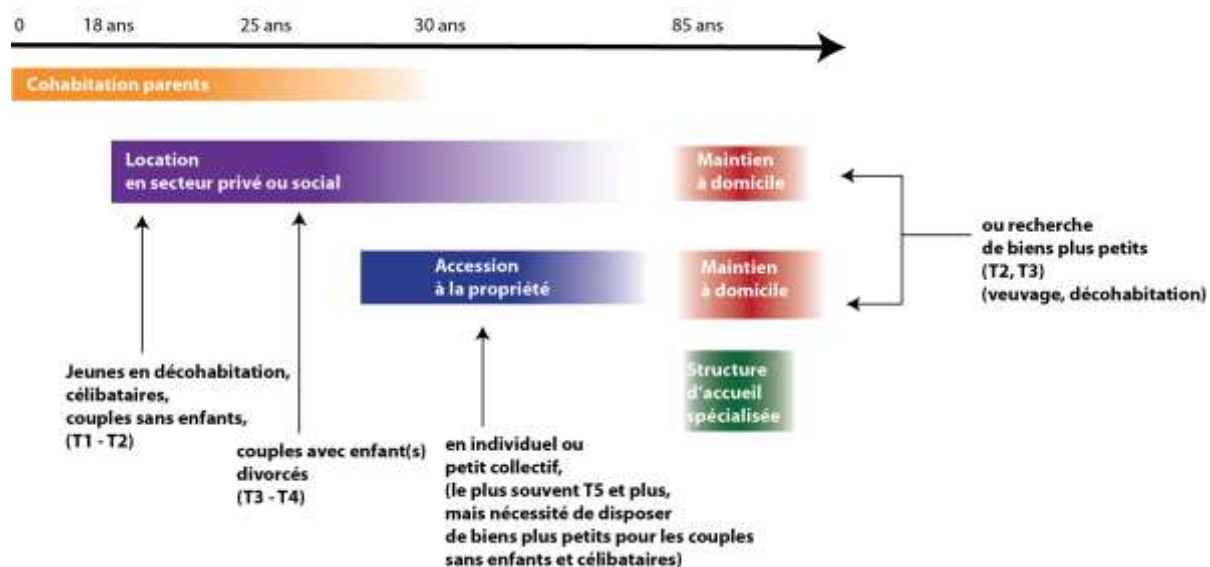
0 18 ans 25 ans 30 ans 85 ans

Cohabitation parents

Location en secteur privé ou social

Maintien à domicile

ou recherche de biens plus petits (T2, T3) (veuvage, décohabitation)

Accession à la propriété

Maintien à domicile

Structure d'accueil spécialisée

Jeunes en décohabitation, célibataires, couples sans enfants, (T1 - T2)

couples avec enfant(s) divorcés (T3 - T4)

en individuel ou petit collectif, (le plus souvent T5 et plus, mais nécessité de disposer de biens plus petits pour les couples sans enfants et célibataires)